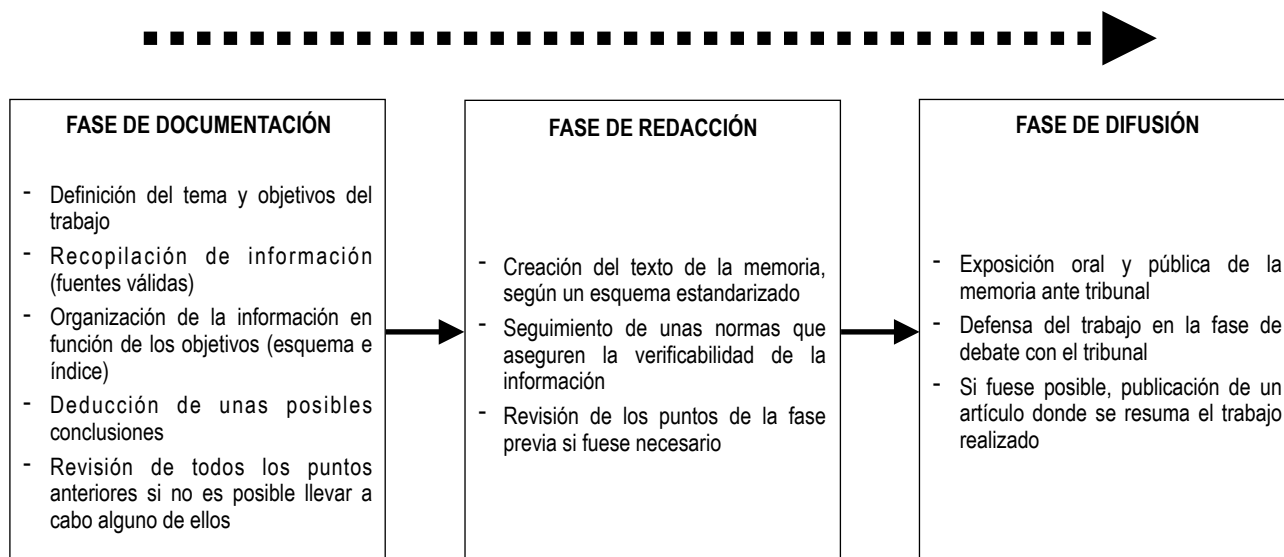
FASE DE DOCUMENTACIÓN

- Definición del tema y objetivos del trabajo
- Recopilación de información (fuentes válidas)
- Organización de la información en función de los objetivos (esquema e índice)
- Deducción de unas posibles conclusiones
- Revisión de todos los puntos anteriores si no es posible llevar a cabo alguno de ellos

FASE DE REDACCIÓN

- Creación del texto de la memoria, según un esquema estandarizado
- Seguimiento de unas normas que aseguren la verificabilidad de la información
- Revisión de los puntos de la fase previa si fuese necesario

FASE DE DIFUSIÓN

- Exposición oral y pública de la memoria ante tribunal
- Defensa del trabajo en la fase de debate con el tribunal
- Si fuese posible, publicación de un artículo donde se resuma el trabajo realizado